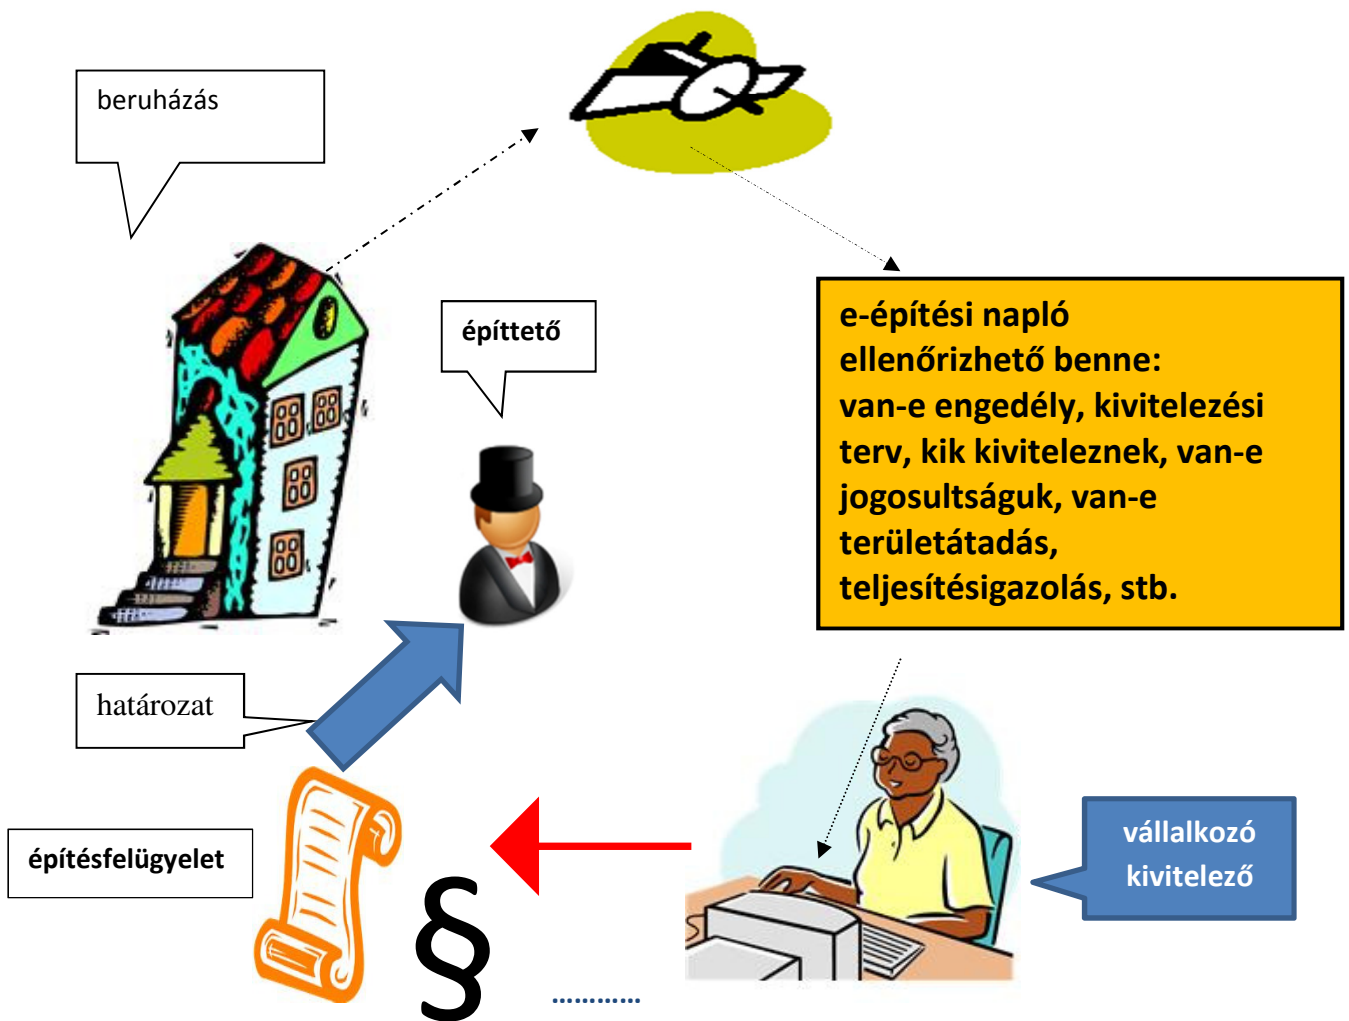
beruházás

építtető

e-építési napló
ellenőrizhető benne:
van-e engedély, kivitelezési terv, kik kiviteleznek, van-e jogosultságuk, van-e területátadás, teljesítésigazolás, stb.

határozat

építésfelügyelet

§

............

vállalkozó kivitelező